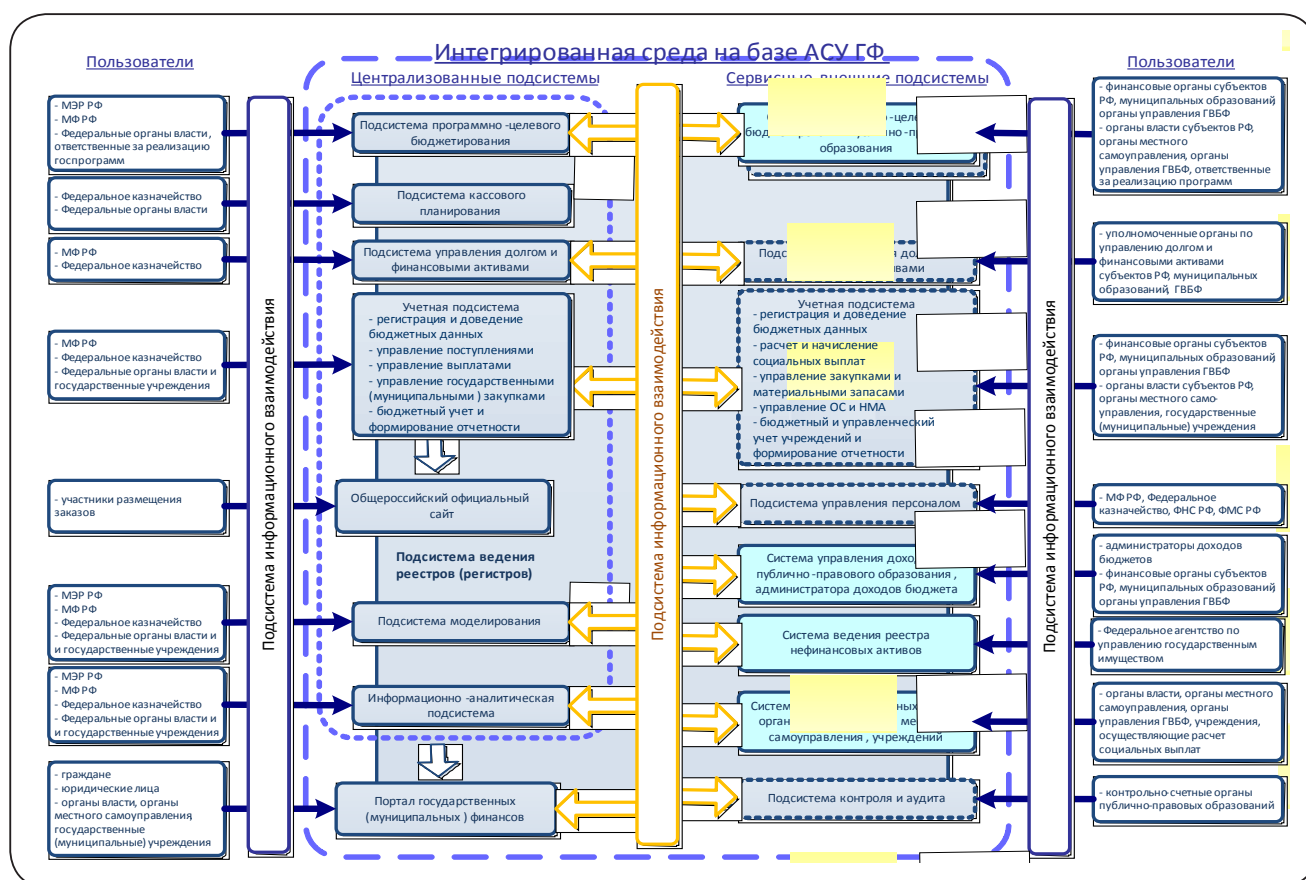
Интегрированная среда на базе АСУ ГФ

Пользователи

- МЭР РФ
- МФ РФ
- Федеральные органы власти, ответственные за реализацию госпрограмм

- Федеральное казначейство
- Федеральные органы власти

- МФ РФ
- Федеральное казначейство

- МФ РФ
- Федеральное казначейство
- Федеральные органы власти и государственные учреждения

- участники размещения заказов

- МЭР РФ
- МФ РФ
- Федеральное казначейство
- Федеральные органы власти и и государственные учреждения

- МЭР РФ
- МФ РФ
- Федеральное казначейство
- Федеральные органы власти и и государственные учреждения

- граждане
- юридические лица
- органы власти, органы местного самоуправления, государственные (муниципальные) учреждения

Подсистема информационного взаимодействия

Централизованные подсистемы

Подсистема программно -целевого бюджетирования

Подсистема кассового планирования

Подсистема управления долгом и финансовыми активами

Учетная подсистема
- регистрация и доведение бюджетных данных
- управление поступлениями
- управление выплатами
- управление государственными (муниципальными ) закупками
- бюджетный учет и формирование отчетности

Общероссийский официальный сайт

Подсистема ведения реестров (регистров)

Подсистема моделирования

Информационно -аналитическая подсистема

Портал государственных (муниципальных ) финансов

Подсистема информационного взаимодействия

Сервисные внешние подсистемы

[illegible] -целе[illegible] бюдж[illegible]но -п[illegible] образования

Подс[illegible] до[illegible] вами

Учетная подсистема
- регистрация и доведение бюджетных данных
- расчет и начисление социальных выплат
- управление закупками и материальными запасами
- управление ОС и НМА
- бюджетный и управленческий учет учреждений и формирование отчетности

Подсистема управления персоналом

Система управления дохо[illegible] публично -правового образования , администратора доходов бюджета

Система ведения реестра нефинансовых активов

Систем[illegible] орган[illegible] ме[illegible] самоуправления , учреждений

Подсистема контроля и аудита

Подсистема информационного взаимодействия

Пользователи

- финансовые органы субъектов РФ, муниципальных образований органы управления ГВБФ
- органы власти субъектов РФ, органы местного самоуправления, органы управления ГВБФ, ответственные за реализацию программ

- уполномоченные органы по управлению долгом и финансовыми активами субъектов РФ, муниципальных образований, ГВБФ

- финансовые органы субъектов РФ, муниципальных образований органы управления ГВБФ
- органы власти субъектов РФ, органы местного само-управления, государственные (муниципальные) учреждения

- МФ РФ, Федеральное казначейство, ФНС РФ, ФМС РФ

- администраторы доходов бюджетов
- финансовые органы субъектов РФ, муниципальных образований органы управления ГВБФ

- Федеральное агентство по управлению государственным имуществом

- органы власти, органы местного самоуправления, органы управления ГВБФ, учреждения, осуществляющие расчет социальных выплат

- контрольно-счетные органы публично-правовых образований